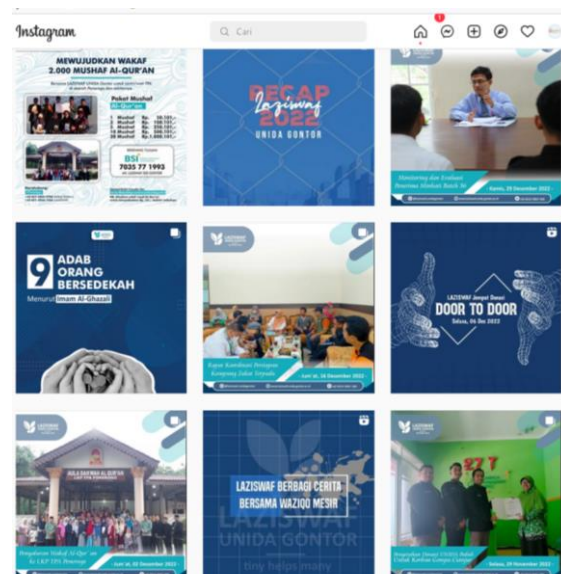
Instagram

Cari

1

MEWUJUDKAN WAKAF 2.000 MUSHAF AL-QUR'AN

Paket Mushaf Al-Qur'an

1 Mushaf Rp. 50.101,-
3 Mushaf Rp. 150.101,-
5 Mushaf Rp. 250.101,-
10 Mushaf Rp. 500.101,-
20 Mushaf Rp. 1.000.101,-

BSI

7025 77 1993

RECAP Laziswaf 2022 UNIDA GONTOR

Monitoring dan Evaluasi Penerima Manfaat Batch 36

Kamis, 29 Desember 2022

9 ADAB ORANG BERSEDEKAH

Menurut Imam Al-Ghazali

Rapat Koordinasi Persiapan Kampung Zakat Terpadu

Kamis, 29 Desember 2022

LAZISWAF Jemput Donasi DOOR TO DOOR

Selasa, 06 Des 2022

AULA RAHMAH AL-QUR'AN

Penyaluran Wakaf Al-Qur'an ke LKP TPA Ponorogo

Jum'at, 02 Desember 2022

LAZISWAF BERBAGI CERITA BERSAMA WAZIQQ MESIR

LAZISWAF UNIDA GONTOR

tiny helps many

Penyaluran Donasi UNIDA Peduli Untuk Korban Gempa Cianjur

Selasa, 29 November 2022